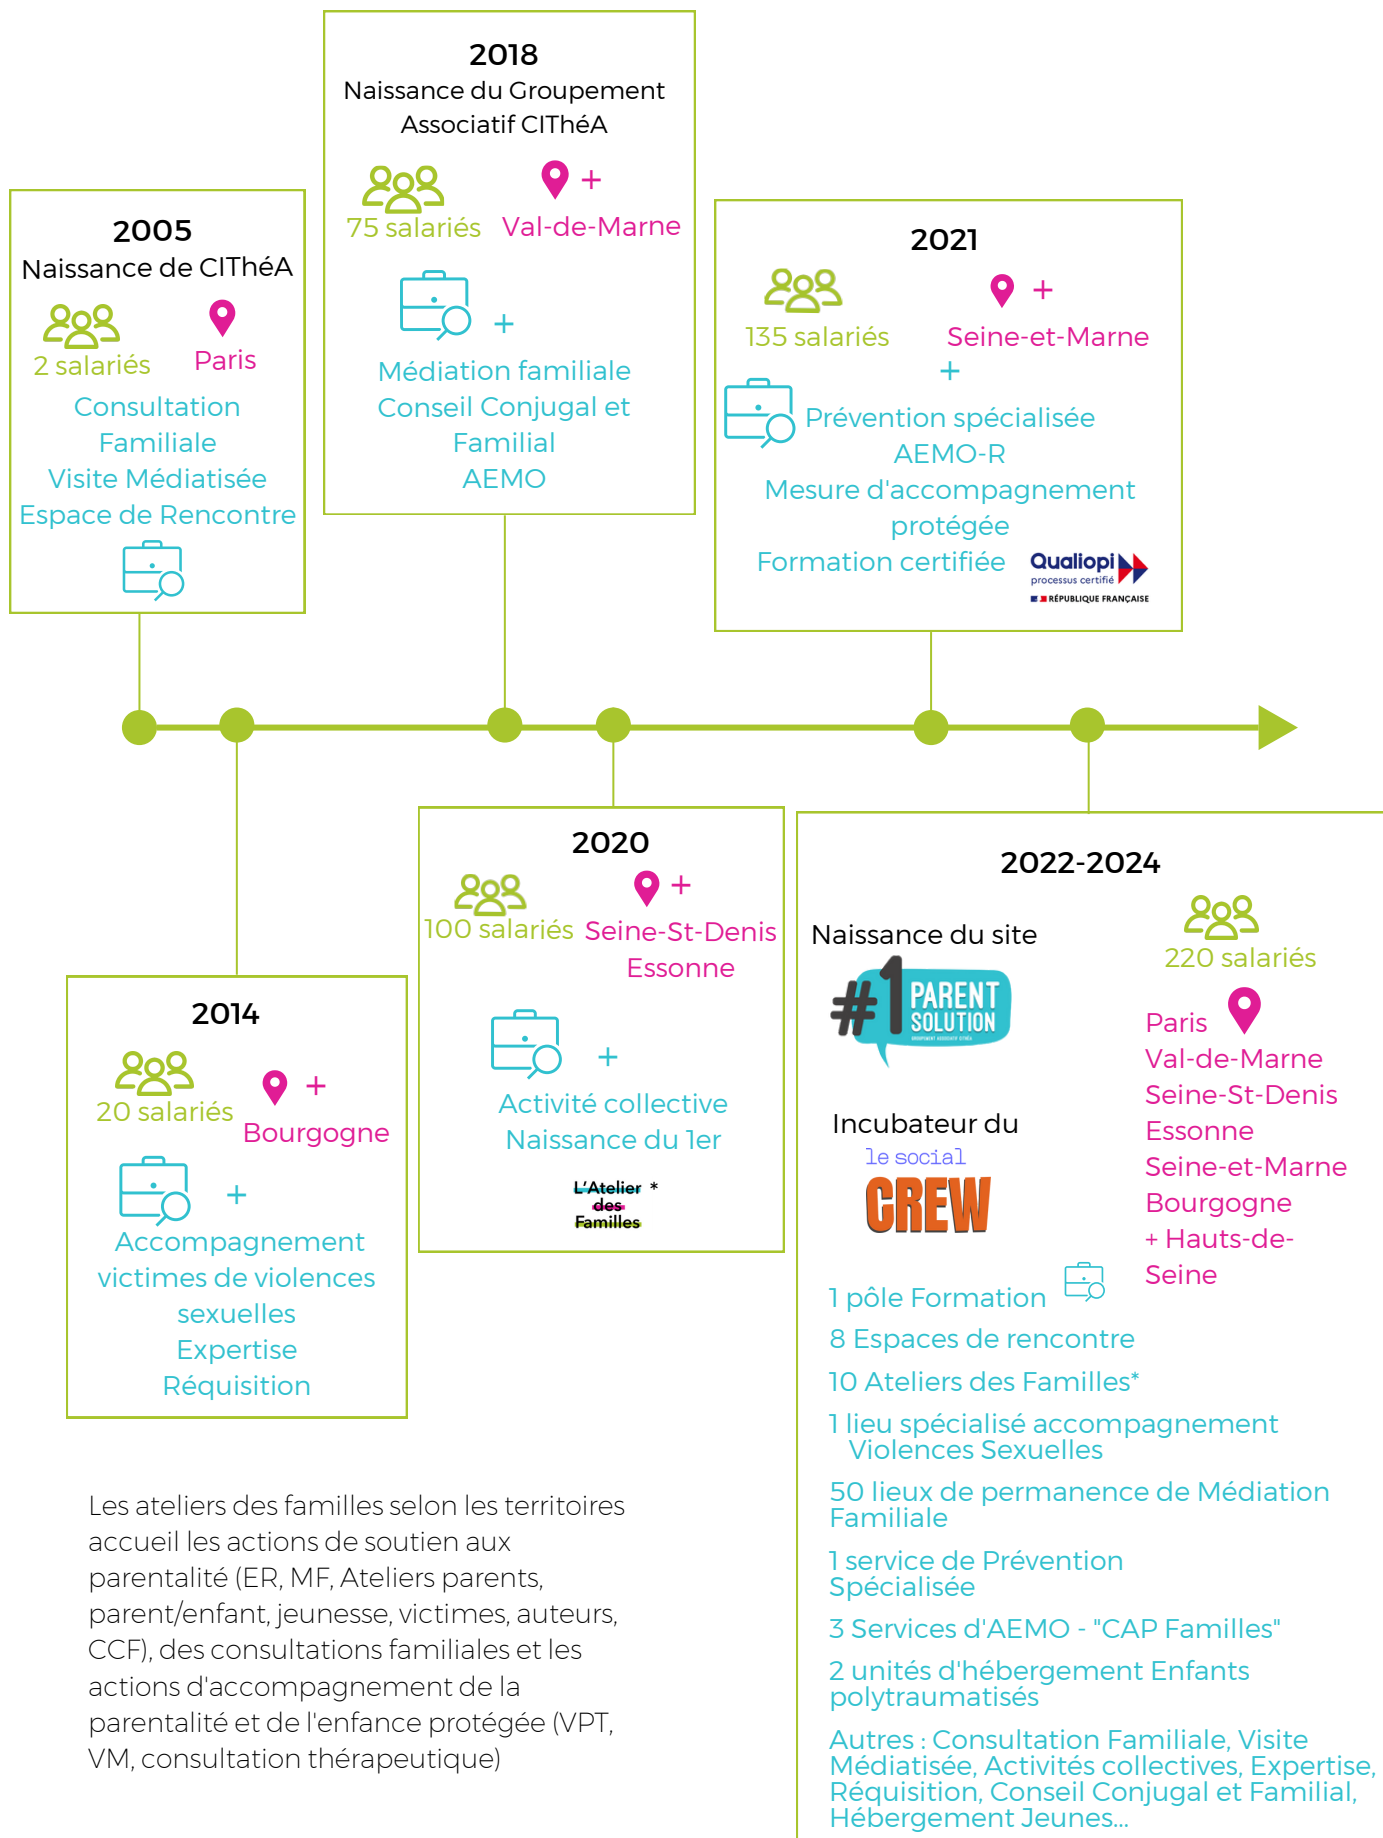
2005
Naissance de CIThéA
2 salariés
Paris
Consultation Familiale
Visite Médiatisée
Espace de Rencontre

2018
Naissance du Groupement Associatif CIThéA
75 salariés
+
Val-de-Marne
+
Médiation familiale
Conseil Conjugal et Familial
AEMO

2021
135 salariés
+
Seine-et-Marne
+
Prévention spécialisée
AEMO-R
Mesure d'accompagnement protégée
Formation certifiée
Qualiopi
processus certifié
RÉPUBLIQUE FRANÇAISE

2014
20 salariés
+
Bourgogne
+
Accompagnement victimes de violences sexuelles
Expertise
Réquisition

2020
100 salariés
+
Seine-St-Denis
Essonne
+
Activité collective
Naissance du 1er
L'Atelier des Familles *

2022-2024
Naissance du site
#1 PARENT SOLUTION
220 salariés
Paris
Val-de-Marne
Seine-St-Denis
Essonne
Seine-et-Marne
Bourgogne
+ Hauts-de-Seine
Incubateur du
le social CREW
1 pôle Formation
8 Espaces de rencontre
10 Ateliers des Familles*
1 lieu spécialisé accompagnement Violences Sexuelles
50 lieux de permanence de Médiation Familiale
1 service de Prévention Spécialisée
3 Services d'AEMO - "CAP Familles"
2 unités d'hébergement Enfants polytraumatisés
Autres : Consultation Familiale, Visite Médiatisée, Activités collectives, Expertise, Réquisition, Conseil Conjugal et Familial, Hébergement Jeunes...

Les ateliers des familles selon les territoires accueil les actions de soutien aux parentalité (ER, MF, Ateliers parents, parent/enfant, jeunesse, victimes, auteurs, CCF), des consultations familiales et les actions d'accompagnement de la parentalité et de l'enfance protégée (VPT, VM, consultation thérapeutique)